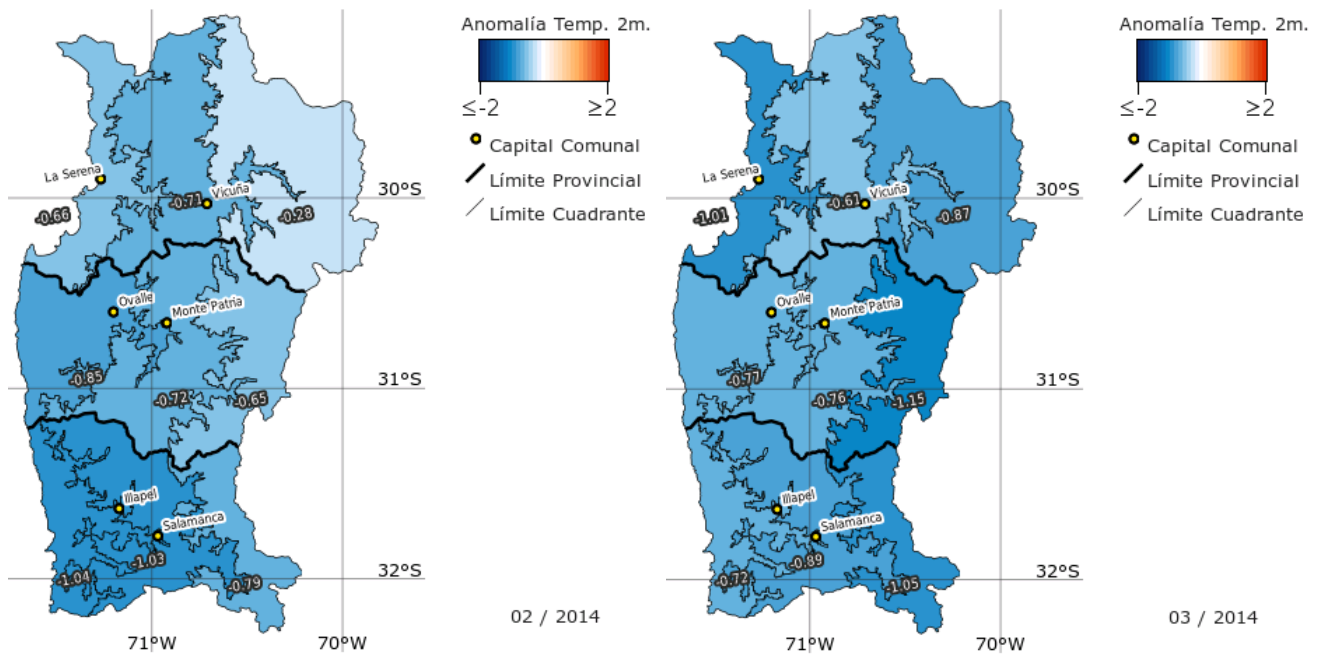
Anomalía Temp. 2m.

≤-2 ≥2

Capital Comunal
Límite Provincial
Límite Cuadrante

La Serena
Vicuña
-0.66
-0.71
-0.28
30°S
Ovalle
Monte Patria
-0.85
-0.72
-0.65
31°S
Illapel
Salamanca
-1.04
-1.03
-0.79
32°S
71°W
70°W

02 / 2014

Anomalía Temp. 2m.

≤-2 ≥2

Capital Comunal
Límite Provincial
Límite Cuadrante

La Serena
Vicuña
-1.01
-0.61
-0.87
30°S
Ovalle
Monte Patria
-0.77
-0.76
-1.15
31°S
Illapel
Salamanca
-0.72
-0.89
-1.05
32°S
71°W
70°W

03 / 2014